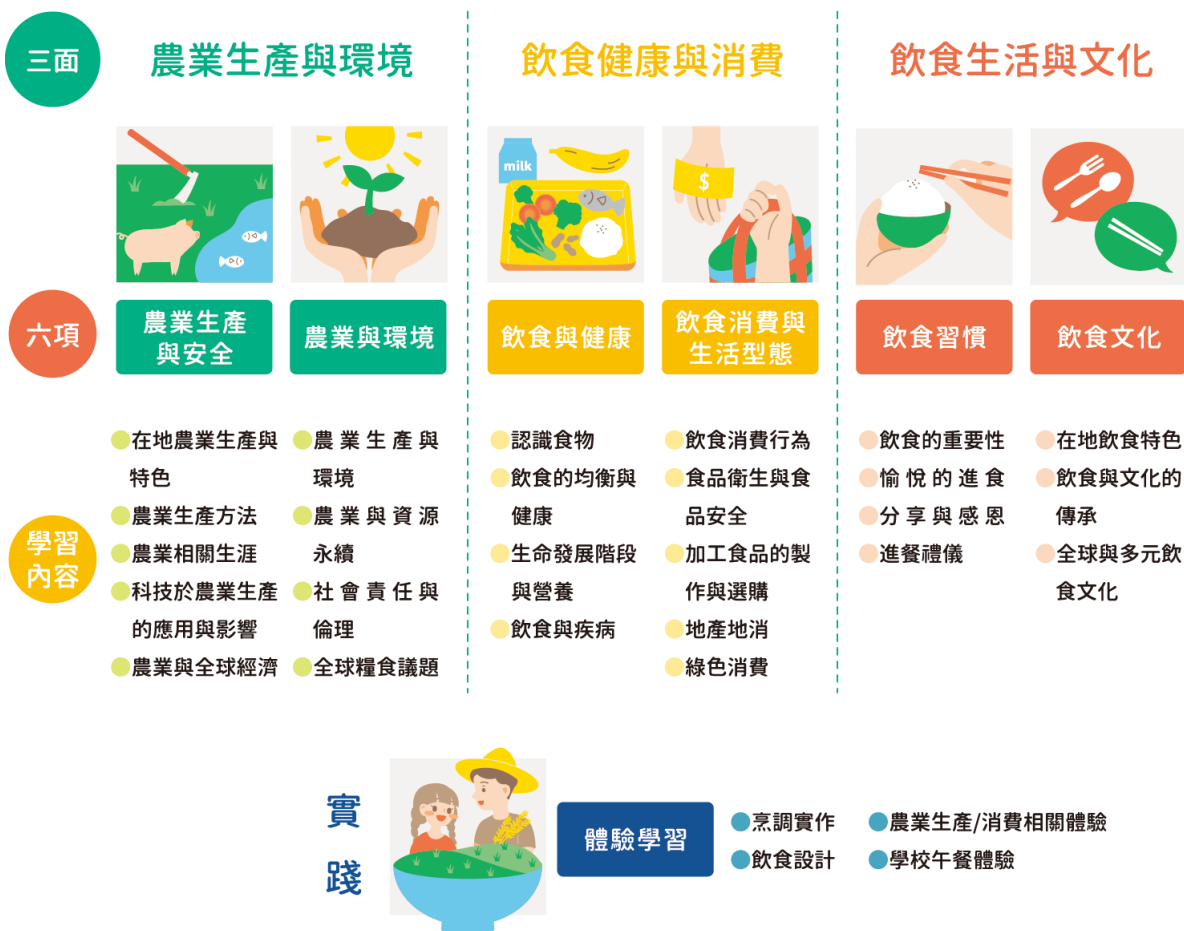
三面

農業生產與環境

飲食健康與消費

飲食生活與文化

milk

$

六項

農業生產與安全

農業與環境

飲食與健康

飲食消費與生活型態

飲食習慣

飲食文化

學習內容

在地農業生產與特色
農業生產方法
農業相關生涯
科技於農業生產的應用與影響
農業與全球經濟

農業生產與環境
農業與資源永續
社會責任與倫理
全球糧食議題

認識食物
飲食的均衡與健康
生命發展階段與營養
飲食與疾病

飲食消費行為
食品衛生與食品安全
加工食品的製作與選購
地產地消
綠色消費

飲食的重要性
愉悅的進食
分享與感恩
進餐禮儀

在地飲食特色
飲食與文化的傳承
全球與多元飲食文化

實踐

體驗學習

烹調實作
飲食設計
農業生產/消費相關體驗
學校午餐體驗